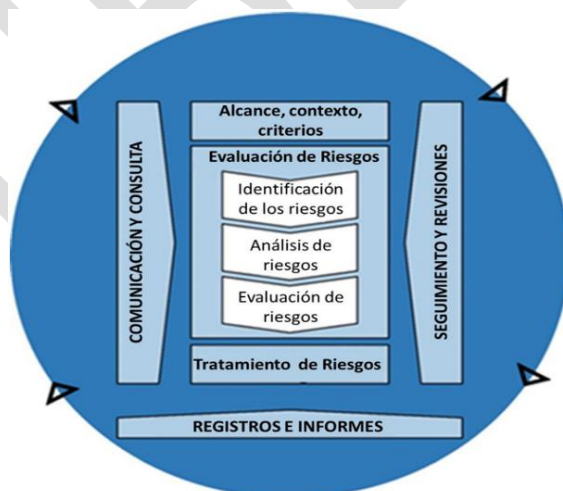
COMUNICACIÓN Y CONSULTA

Alcance, contexto, criterios

Evaluación de Riesgos

Identificación de los riesgos

Análisis de riesgos

Evaluación de riesgos

Tratamiento de Riesgos

SEGUIMIENTO Y REVISIONES

REGISTROS E INFORMES